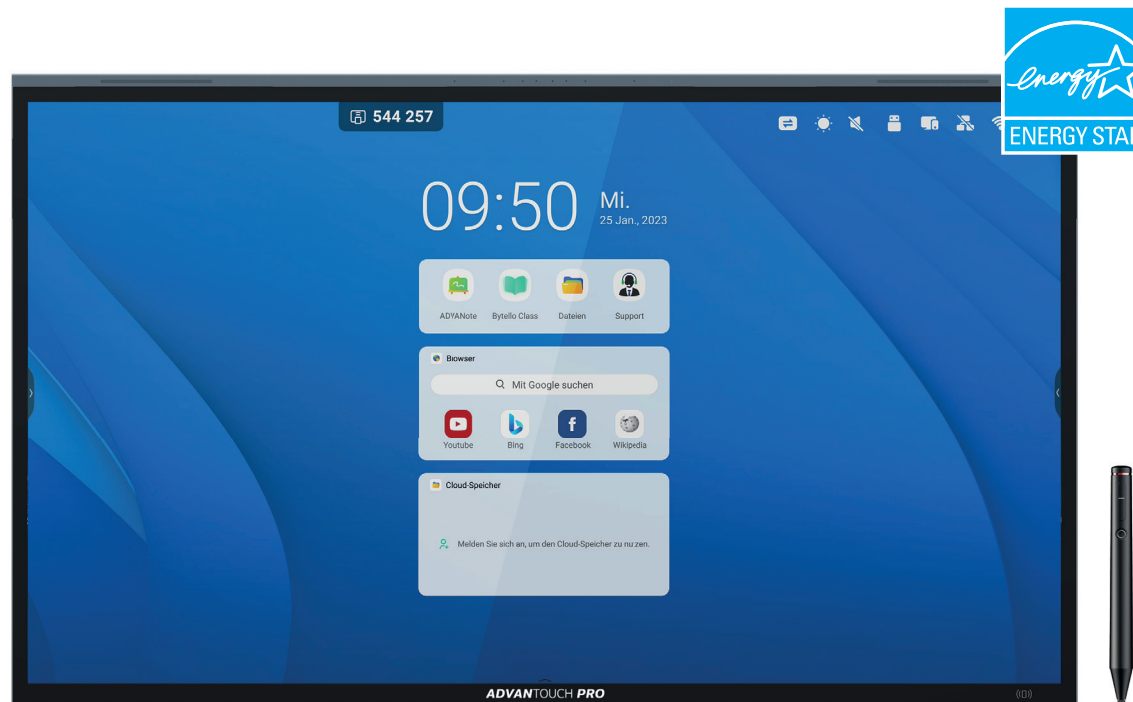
544 257

09:50 Mi.
25 Jan., 2023

ADVANote
Bytello Class
Dateien
Support

Browser
Mit Google suchen
Youtube
Bing
Facebook
Wikipedia

Cloud-Speicher
Melden Sie sich an, um den Cloud-Speicher zu nutzen.

ADVANTOUCH PRO

energy
ENERGY STA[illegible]